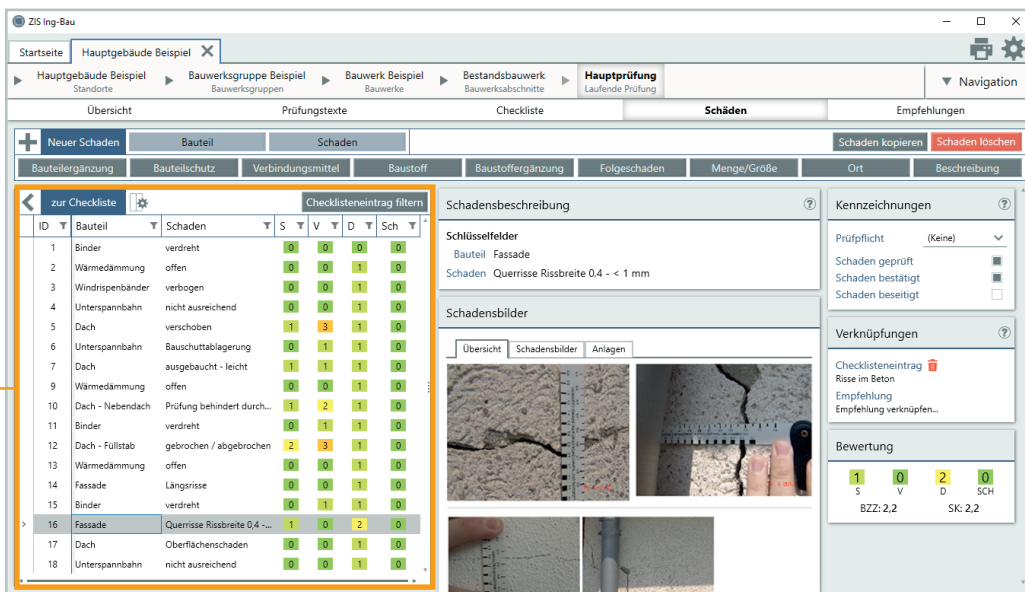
ZIS Ing-Bau

Startseite | Hauptgebäude Beispiel

Hauptgebäude Beispiel
Standorte

Bauwerksgruppe Beispiel
Bauwerksgruppen

Bauwerk Beispiel
Bauwerke

Bestandsbauwerk
Bauwerksabschnitte

Hauptprüfung
Laufende Prüfung

Navigation

Übersicht | Prüfungstexte | Checkliste | Schäden | Empfehlungen

Neuer Schaden | Bauteil | Schaden | Schaden kopieren | Schaden löschen

Bauteilergänzung | Bauteilschutz | Verbindungsmittel | Baustoff | Baustoffergänzung | Folgeschaden | Menge/Größe | Ort | Beschreibung

zur Checkliste | Checklisteneintrag filtern

| ID | Bauteil | Schaden | S | V | D | Sch |
|---|---|---|---|---|---|---|
| 1 | Binder | verdreht | 0 | 0 | 0 | 0 |
| 2 | Wärmedämmung | offen | 0 | 0 | 1 | 0 |
| 3 | Windrispenbänder | verbogen | 0 | 0 | 1 | 0 |
| 4 | Unterspannbahn | nicht ausreichend | 0 | 0 | 1 | 0 |
| 5 | Dach | verschoben | 1 | 3 | 1 | 0 |
| 6 | Unterspannbahn | Bauschuttablagerung | 0 | 1 | 1 | 0 |
| 7 | Dach | ausgebaucht - leicht | 1 | 1 | 1 | 0 |
| 9 | Wärmedämmung | offen | 0 | 0 | 1 | 0 |
| 10 | Dach - Nebendach | Prüfung behindert durch... | 1 | 2 | 1 | 0 |
| 11 | Binder | verdreht | 0 | 1 | 1 | 0 |
| 12 | Dach - Füllstab | gebrochen / abgebrochen | 2 | 3 | 1 | 0 |
| 13 | Wärmedämmung | offen | 0 | 0 | 1 | 0 |
| 14 | Fassade | Längsrisse | 0 | 0 | 1 | 0 |
| 15 | Binder | verdreht | 0 | 1 | 1 | 0 |
| 16 | Fassade | Querrisse Rissbreite 0,4 -... | 1 | 0 | 2 | 0 |
| 17 | Dach | Oberflächenschaden | 0 | 0 | 1 | 0 |
| 18 | Unterspannbahn | nicht ausreichend | 0 | 0 | 1 | 0 |

Schadensbeschreibung
Schlüsselfelder
Bauteil Fassade
Schaden Querrisse Rissbreite 0,4 - < 1 mm

Schadensbilder
Übersicht | Schadensbilder | Anlagen

Kennzeichnungen
Prüfpflicht (Keine)
Schaden geprüft
Schaden bestätigt
Schaden beseitigt

Verknüpfungen
Checklisteneintrag
Risse im Beton
Empfehlung
Empfehlung verknüpfen...

Bewertung
1 S | 0 V | 2 D | 0 SCH
BZZ: 2,2 SK: 2,2